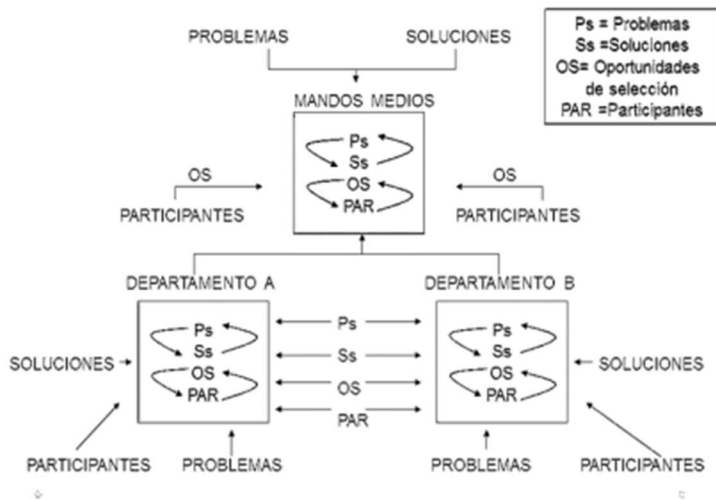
Ps = Problemas
Ss =Soluciones
OS= Oportunidades de selección
PAR =Participantes

PROBLEMAS

SOLUCIONES

MANDOS MEDIOS

Ps
Ss
OS
PAR

OS

PARTICIPANTES

OS

PARTICIPANTES

DEPARTAMENTO A

Ps
Ss
OS
PAR

DEPARTAMENTO B

Ps
Ss
OS
PAR

Ps

Ss

OS

PAR

SOLUCIONES

SOLUCIONES

PARTICIPANTES

PROBLEMAS

PROBLEMAS

PARTICIPANTES